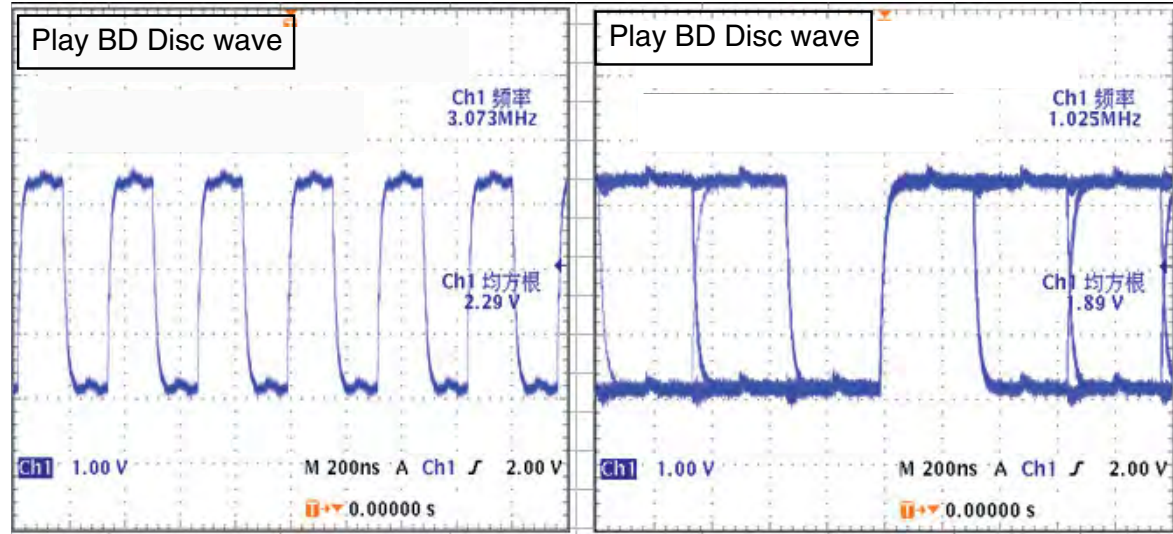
Play BD Disc wave

Ch1 频率
3.073MHz

Ch1 均方根
2.29 V

Ch1 1.00 V

M 200ns A Ch1 ʃ 2.00 V

T→▼ 0.00000 s

Play BD Disc wave

Ch1 频率
1.025MHz

Ch1 均方根
1.89 V

Ch1 1.00 V

M 200ns A Ch1 ʃ 2.00 V

T→▼ 0.00000 s